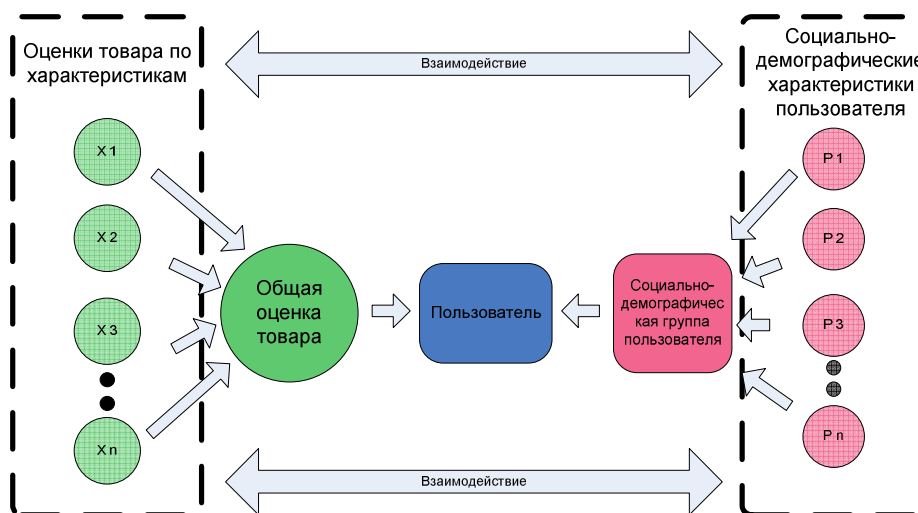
Оценки товара по характеристикам

Взаимодействие

Социально-демографические характеристики пользователя

X1

X2

X3

Xn

Общая оценка товара

Пользователь

Социально-демографичес кая группа пользователя

P1

P2

P3

Pn

Взаимодействие